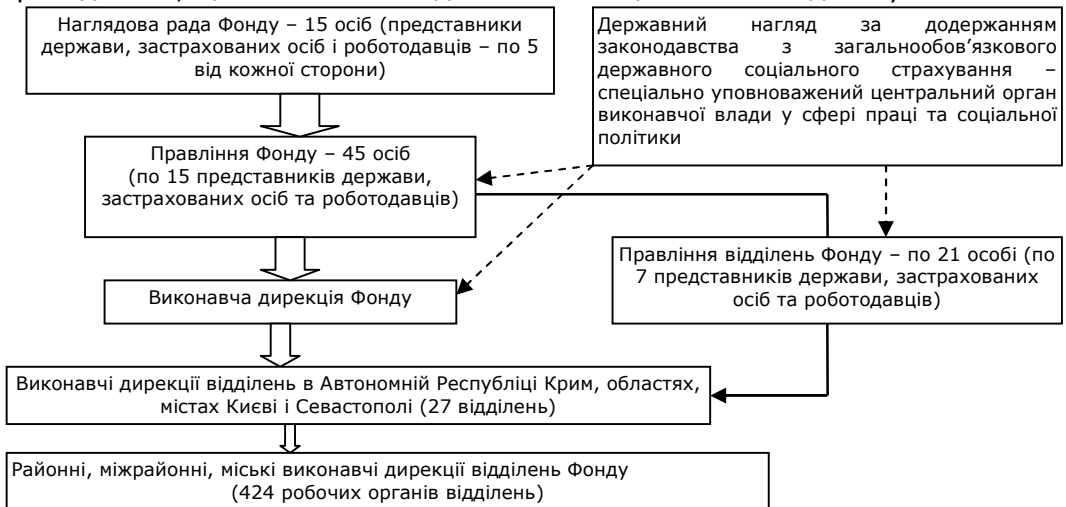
Наглядова рада Фонду – 15 осіб (представники держави, застрахованих осіб і роботодавців – по 5 від кожної сторони)

Державний нагляд за додержанням законодавства з загальнообов'язкового державного соціального страхування – спеціально уповноважений центральний орган виконавчої влади у сфері праці та соціальної політики

Правління Фонду – 45 осіб (по 15 представників держави, застрахованих осіб та роботодавців)

Правління відділень Фонду – по 21 особі (по 7 представників держави, застрахованих осіб та роботодавців)

Виконавча дирекція Фонду

Виконавчі дирекції відділень в Автономній Республіці Крим, областях, містах Києві і Севастополі (27 відділень)

Районні, міжрайонні, міські виконавчі дирекції відділень Фонду (424 робочих органів відділень)